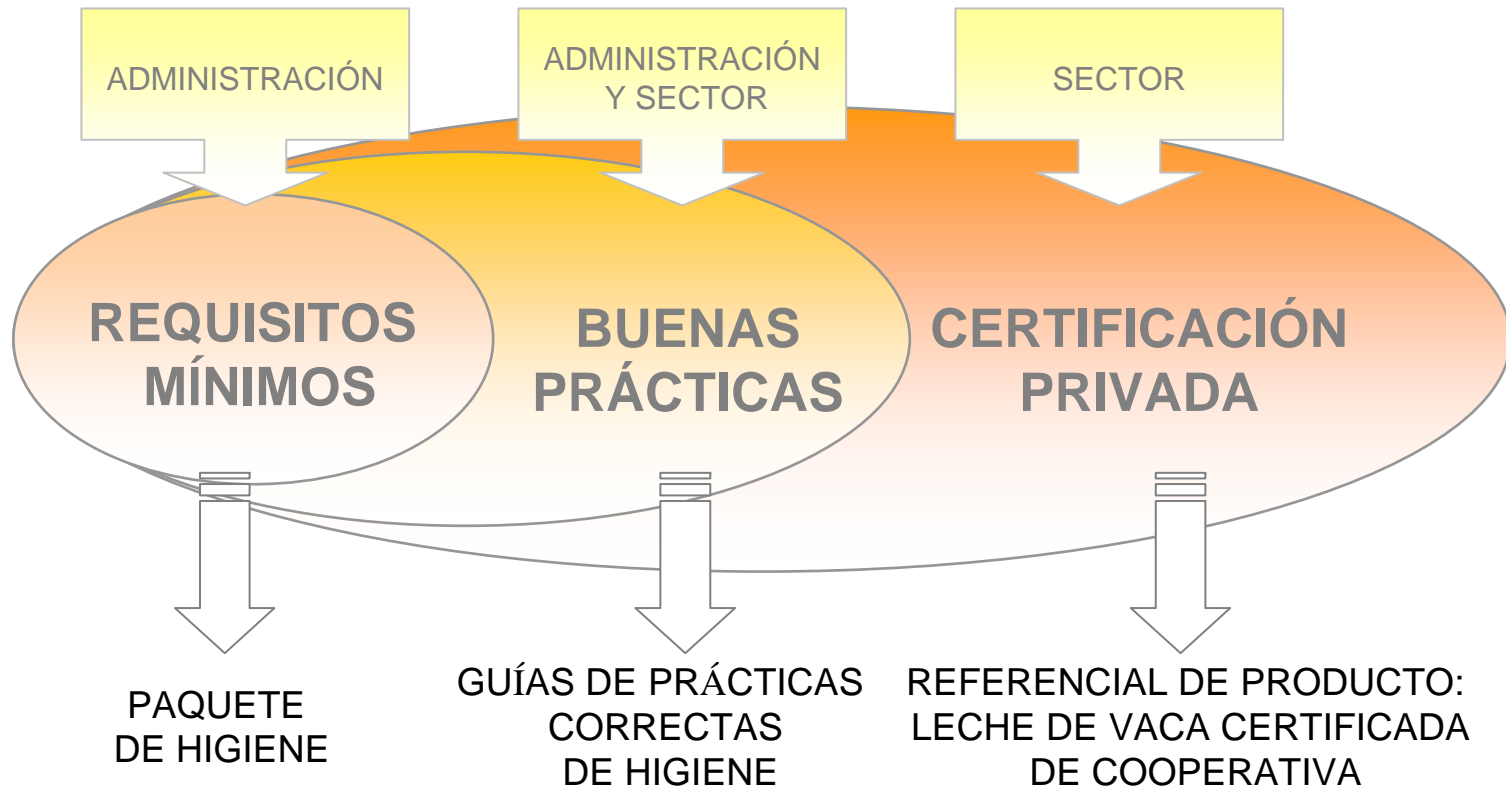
ADMINISTRACIÓN

ADMINISTRACIÓN Y SECTOR

SECTOR

REQUISITOS MÍNIMOS

BUENAS PRÁCTICAS

CERTIFICACIÓN PRIVADA

PAQUETE DE HIGIENE

GUÍAS DE PRÁCTICAS CORRECTAS DE HIGIENE

REFERENCIAL DE PRODUCTO: LECHE DE VACA CERTIFICADA DE COOPERATIVA